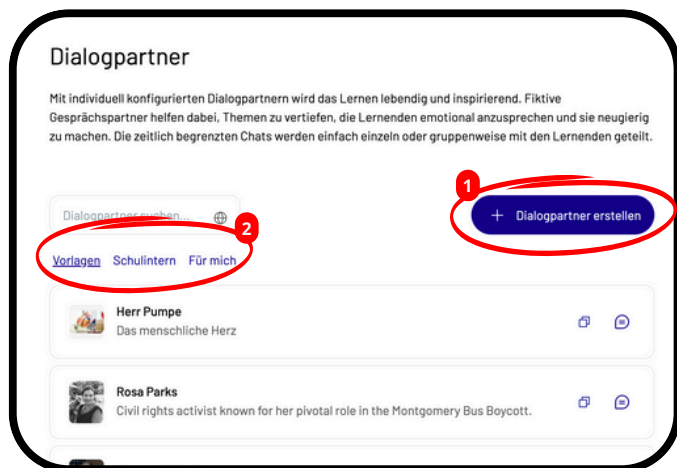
Dialogpartner

Mit individuell konfigurierten Dialogpartnern wird das Lernen lebendig und inspirierend. Fiktive Gesprächspartner helfen dabei, Themen zu vertiefen, die Lernenden emotional anzusprechen und sie neugierig zu machen. Die zeitlich begrenzten Chats werden einfach einzeln oder gruppenweise mit den Lernenden geteilt.

1

+ Dialogpartner erstellen

Dialogpartner suchen...

2

Vorlagen Schulintern Für mich

Herr Pumpe
Das menschliche Herz

Rosa Parks
Civil rights activist known for her pivotal role in the Montgomery Bus Boycott.